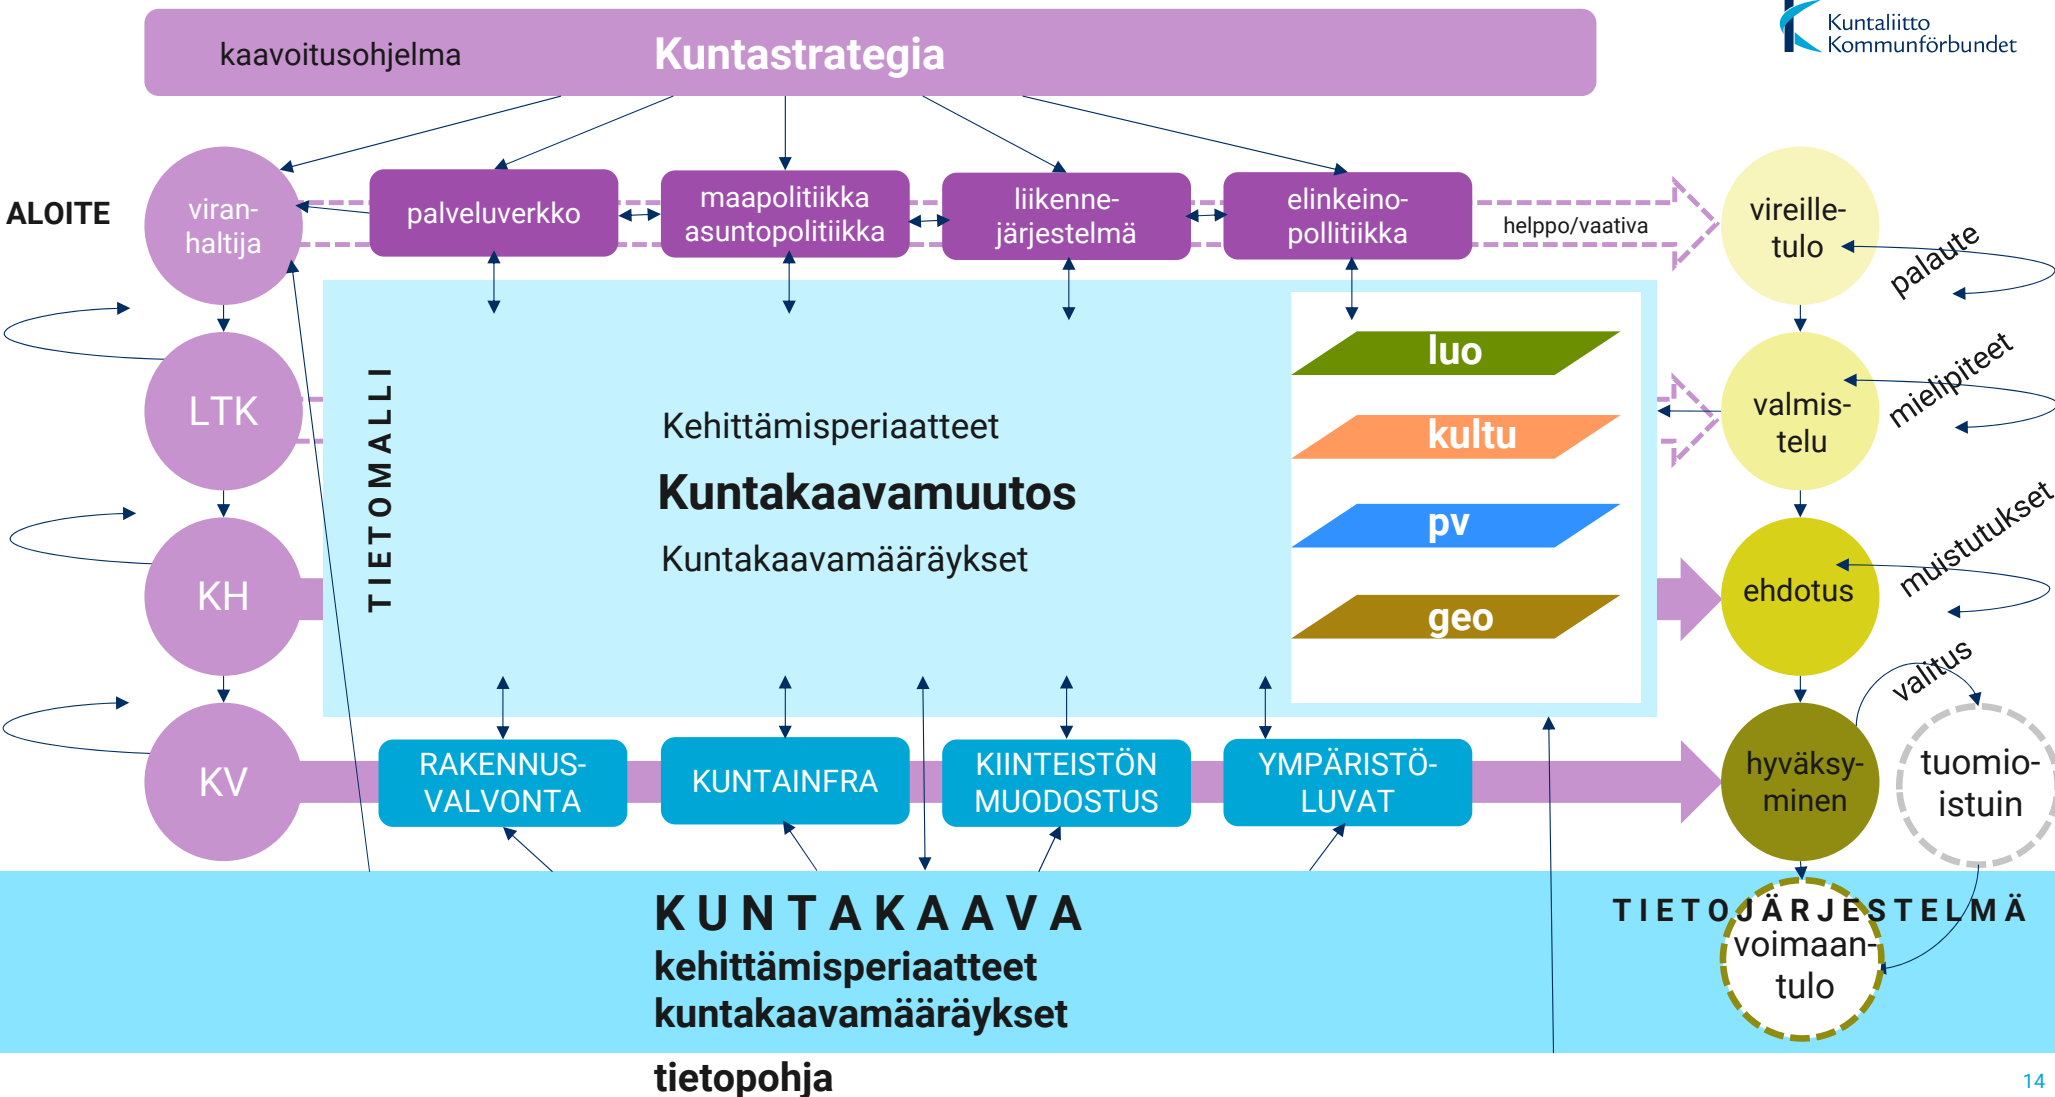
Kuntaliitto
Kommunförbundet

kaavoitusohjelma

Kuntastrategia

ALOITE

viranhaltija

palveluverkko

maapolitiikka asuntopolitiikka

liikennejärjestelmä

elinkeinopollitiikka

helppo/vaativa

vireilletulo

palaute

LTK

TIETOMALLI

Kehittämisperiaatteet

Kuntakaavamuutos

Kuntakaavamääräykset

luo

kultu

pv

geo

valmistelu

mielipiteet

KH

ehdotus

muistutukset

valitus

KV

RAKENNUSVALVONTA

KUNTAINFRA

KIINTEISTÖN MUODOSTUS

YMPÄRISTÖLUVAT

hyväksyminen

tuomioistuin

KUNTAKAAVA
kehittämisperiaatteet
kuntakaavamääräykset

TIETOJÄRJESTELMÄ

voimaantulo

tietopohja

14